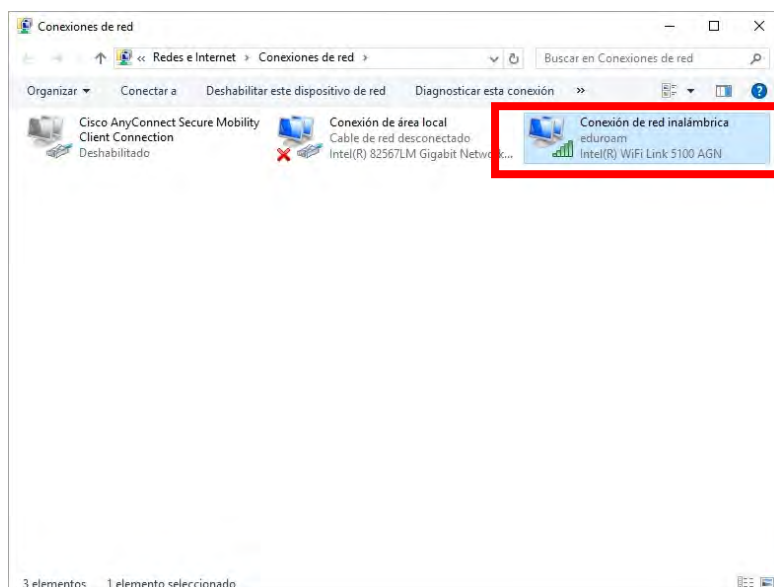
Conexiones de red

« Redes e Internet › Conexiones de red ›

Buscar en Conexiones de red

Organizar ▾ Conectar a Deshabilitar este dispositivo de red Diagnosticar esta conexión »

Cisco AnyConnect Secure Mobility Client Connection
Deshabilitado

Conexión de área local
Cable de red desconectado
Intel(R) 82567LM Gigabit Netw...

Conexión de red inalámbrica
eduroam
Intel(R) WiFi Link 5100 AGN

3 elementos 1 elemento seleccionado